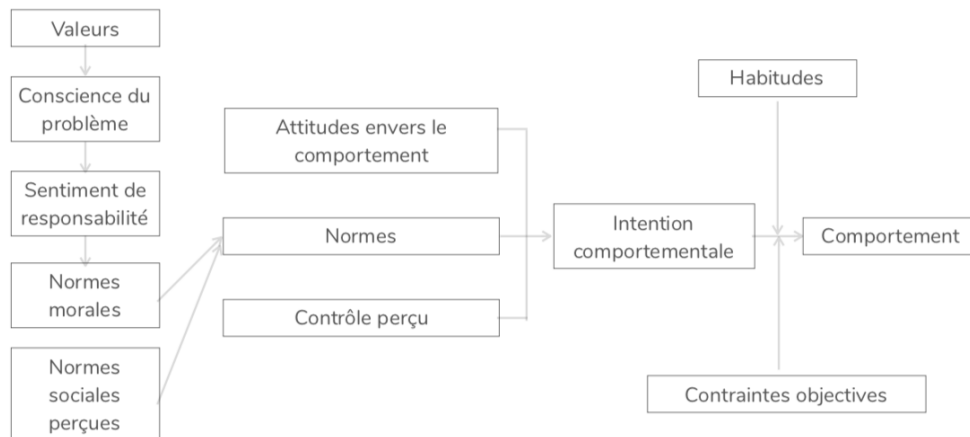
Valeurs

Conscience du problème

Sentiment de responsabilité

Normes morales

Normes sociales perçues

Attitudes envers le comportement

Normes

Contrôle perçu

Intention comportementale

Habitudes

Comportement

Contraintes objectives